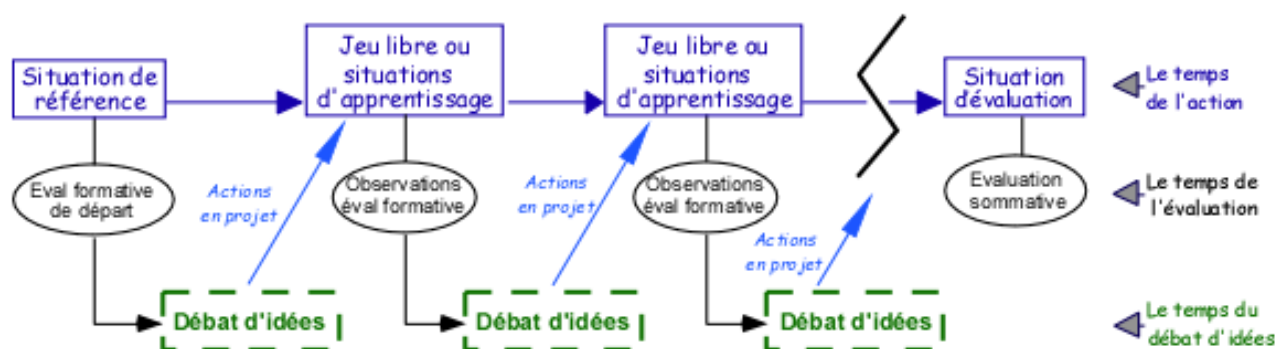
Situation de référence

Jeu libre ou situations d'apprentissage

Jeu libre ou situations d'apprentissage

Situation d'évaluation

Le temps de l'action

Eval formative de départ

Actions en projet

Observations éval formative

Actions en projet

Observations éval formative

Actions en projet

Evaluation sommative

Le temps de l'évaluation

Débat d'idées

Débat d'idées

Débat d'idées

Le temps du débat d'idées